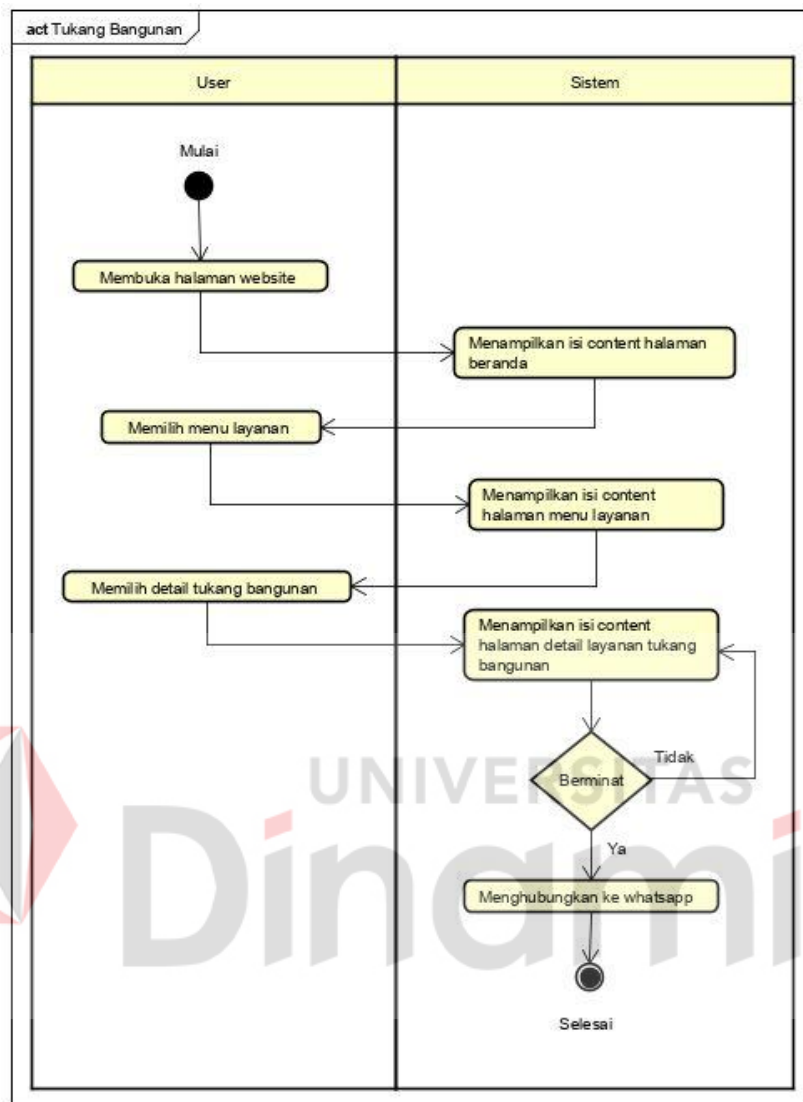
act Tukang Bangunan

User

Sistem

Mulai

Membuka halaman website

Menampilkan isi content halaman beranda

Memilih menu layanan

Menampilkan isi content halaman menu layanan

Memilih detail tukang bangunan

Menampilkan isi content halaman detail layanan tukang bangunan

Berminat

Tidak

Ya

Menghubungkan ke whatsapp

Selesai

UNIVERSITAS

Dinami